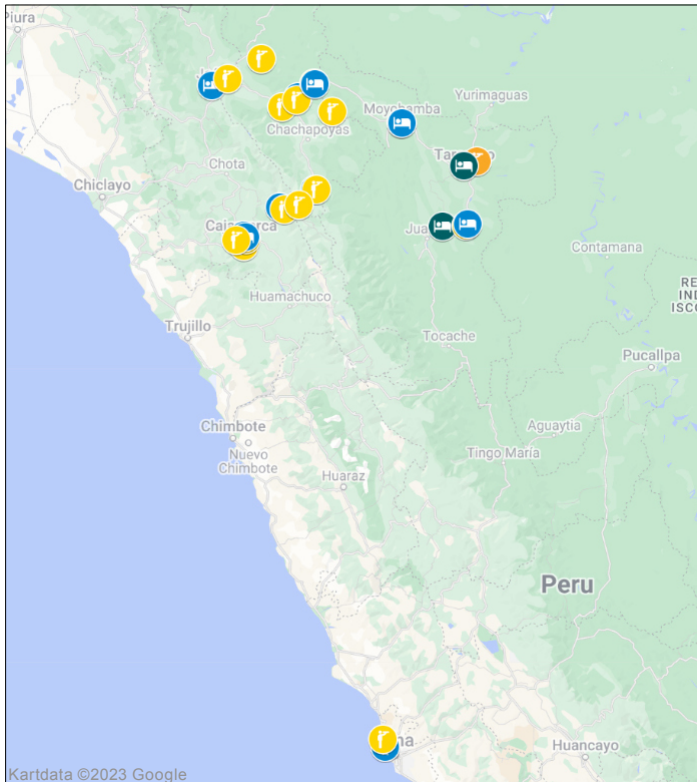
Piura
Yurimaguas
Moyobamba
Chachapoyas
Chota
Tarapoto
Chiclayo
Cajamarca
Juanjui
Contamana
Huamachuco
Trujillo
Tocache
Pucallpa
Chimbote
Nuevo Chimbote
Aguaytia
Tingo María
Huaraz
Peru
Lima
Huancayo
RE
IND
ISCO
Kartdata ©2023 Google